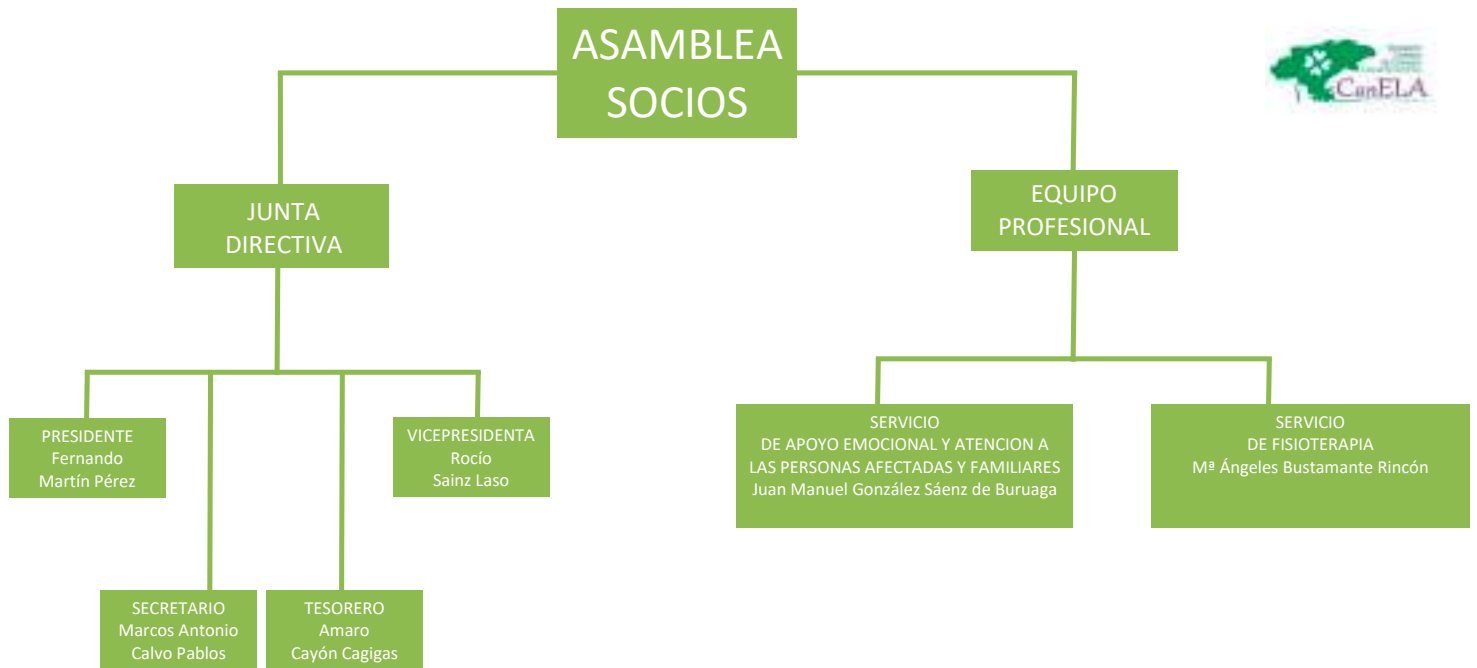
ASAMBLEA SOCIOS

CanELA

JUNTA DIRECTIVA

EQUIPO PROFESIONAL

PRESIDENTE
Fernando
Martín Pérez

VICEPRESIDENTA
Rocío
Sainz Laso

SECRETARIO
Marcos Antonio
Calvo Pablos

TESORERO
Amaro
Cayón Cagigas

SERVICIO
DE APOYO EMOCIONAL Y ATENCION A LAS PERSONAS AFECTADAS Y FAMILIARES
Juan Manuel González Sáenz de Buruaga

SERVICIO
DE FISIOTERAPIA
Mª Ángeles Bustamante Rincón